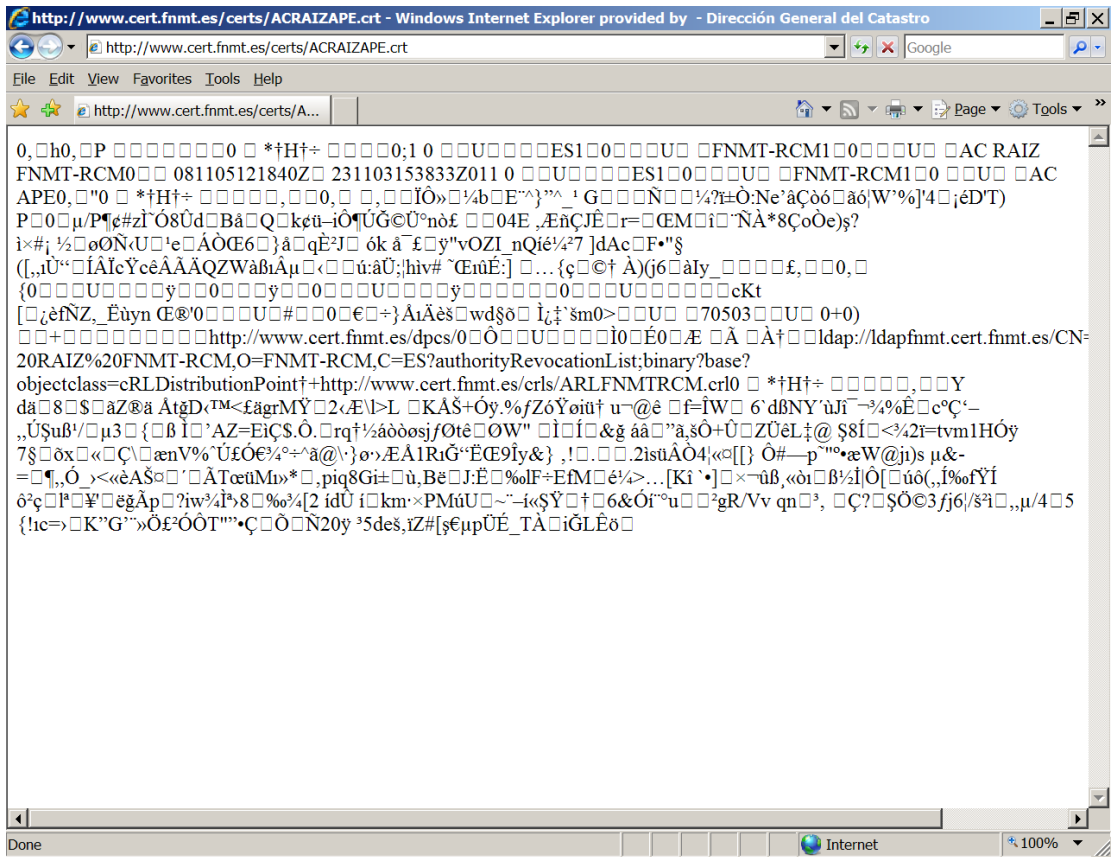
http://www.cert.fnmt.es/certs/ACRAIZAPE.crt - Windows Internet Explorer provided by - Dirección General del Catastro

http://www.cert.fnmt.es/certs/ACRAIZAPE.crt

Google

File Edit View Favorites Tools Help

http://www.cert.fnmt.es/certs/A...

Page Tools

0,□h0,□P □□□□□□□□0 □ *†H†÷ □□□□0;1 0 □□U□□□□ES1□0□□□U□ □FNMT-RCM1□0□□□U□ □AC RAIZ FNMT-RCM0□□ 081105121840Z□ 231103153833Z011 0 □□U□□□□ES1□0□□□U□ □FNMT-RCM1□0 □□U□ □AC APE0,□"0 □ *†H†÷ □□□□□,□□0,□ □,□□ÏÔ»□¼b□E¨^}"^_¹ G□□□Ñ□□¼?ï±Ò:Ne'âÇòó□âó|W'%]'4□¡éD'T) P□0□µ/P¶¢#zÌ`Ó8Ùd□Bå□Q□k¢ü–iÔ¶ÚĞ©Ü°nò£ □□04E ,ÆñÇJÊ□r=□ŒM□î□¨ÑÀ*8ÇoÒe)ş? i×#¡ ½□øØÑ‹U□'e□ÁÒŒ6□}å□qÈ²J□ ók å¯£□ÿ"vOZI_nQíé¼²7 ]dAc□F•"§ ([„ıÙ“□ÍÂÏcŸcêÂÃÄQZWàßıÂµ□‹□□ú:âÜ;|hiv# ˜ŒıûÉ:] □…{ç□©† À)(j6□àIy_□□□□£,□□0,□ {0□□□□U□□□□ÿ□□0□□□ÿ□□0□□□U□□□□ÿ□□□□□□0□□□U□□□□□□cKt [□¿èfÑZ,_Ëùyn Œ®'0□□□U□#□□0□€□÷}ÅıÄèš□wd§õ□ Ì¿‡`šm0>□□U□ □70503□□U□ 0+0) □□+□□□□□□□□□http://www.cert.fnmt.es/dpcs/0□Ô□□U□□□□Ì0□É0□Æ □Ã □À†□□ldap://ldapfnmt.cert.fnmt.es/CN= 20RAIZ%20FNMT-RCM,O=FNMT-RCM,C=ES?authorityRevocationList;binary?base? objectclass=cRLDistributionPoint†+http://www.cert.fnmt.es/crls/ARLFNMTRCM.crl0 □ *†H†÷ □□□□□,□□Y dä□8□$□äZ®ä ÅtğD‹™<£ägrMŸ□2‹Æ\l>L □KÅŠ+Óÿ.%ƒZóŸøiü† u¬@ê □f=ÎW□ 6`dßNY´ùJï¯¬¾%Ê□cºÇ‘– „ÙŞuß¹/□µ3□{□ß Ì□'AZ=EìÇ$.Ô.□rq†½áòòøsjƒØtê□ØW" □Ì□Í□&ğ áâ□"ã,šÔ+Û□ZÜêL‡@ §8Í□<³⁄42ï=tvm1HÓÿ 7§□õx□«□Ç\□ænV%`Ú£Ó€¾°÷^ã@\·}ø›ÆÅ1RıĞ“ËŒ9Îy&} ,!□.□□.2isüÂÒ4|«¤[[} Ô#—p`"º•æW@jı)s µ&- =□¶„Ó_›<«èAŠ¤□´□ÃTœüMı»*□,piq8Gi±□ù,Bë□J:Ë□%lF÷EfM□é¼>…[Kî `•]□×¬ûß,«òı□ß½Ì|Ô[□úô(„Í‰fŸÍ ô²ç□lª□¥`□ëğÅp□?iw¾Ìª›8□%o¾[2 ídÜ í□km·×PMúU□~¨–i«ŞŸ□†□6&Óí¨ºu□□²gR/Vv qn□³, □Ç?□ŞÖ©3ƒj6|/š²ì□„µ/4□5 {!ıc=›□K"G'¨»Ö£²ÓÔT"'•Ç□Õ□Ñ20ÿ ³5deš,ïZ#[ş€µpÜÉ_TÀ□iĞLÊö□

Done

Internet

100%